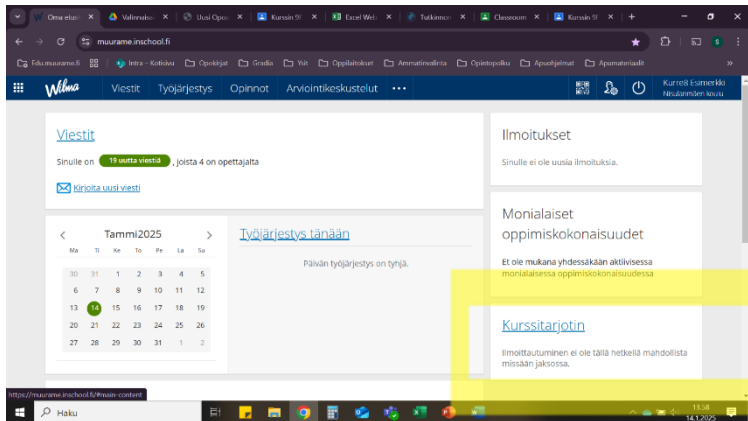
Oma etusi ×
Valinnais ×
Uusi Opoi ×
Kurssin 9 ×
Excel Web ×
Tutkinnon ×
Classroom ×
Kurssin 9 ×
+

muurame.inschool.fi

Edu.muurame.fi
Intra - Kotisivu
Opokset
Gradia
Yut
Oppilaitokset
Ammatinvalinta
Opintopolku
Apuohjelmat
Apumateriaalit
»

Wilma
Viestit
Työjärjestys
Opinnot
Arviointikeskustelut
•••
Kurre8 Esimerkki
Nisulanmäen koulu

Viestit
Sinulle on 19 uutta viestiä , joista 4 on opettajalta
Kirjoita uusi viesti

Ilmoitukset
Sinulle ei ole uusia ilmoituksia.

Monialaiset oppimiskokonaisuudet
Et ole mukana yhdessäkään aktiivisessa monialaisessa oppimiskokonaisuudessa

Kurssitarjotin
Ilmoittautuminen ei ole tällä hetkellä mahdollista missään jaksossa.

<
Tammi2025
>

| Ma | Ti | Ke | To | Pe | La | Su |
|---|---|---|---|---|---|---|
| 30 | 31 | 1 | 2 | 3 | 4 | 5 |
| 6 | 7 | 8 | 9 | 10 | 11 | 12 |
| 13 | 14 | 15 | 16 | 17 | 18 | 19 |
| 20 | 21 | 22 | 23 | 24 | 25 | 26 |
| 27 | 28 | 29 | 30 | 31 | 1 | 2 |

Työjärjestys tänään
Päivän työjärjestys on tyhjä.

https://muurame.inschool.fi/#main-content

Haku
13.58
14.1.2025